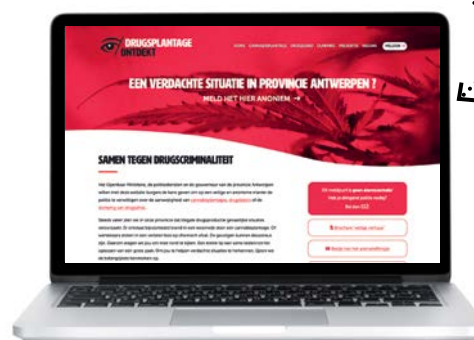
DRUGSPLANTAGE ONTDEKT

HOME CANNABISPLANTAGE DRUGSLABO CLANDES PROJECTEN VRAGEN MELDEN

EEN VERDACHTE SITUATIE IN PROVINCIE ANTWERPEN ?

MELD HET HIER ANONIEM →

SAMEN TEGEN DRUGSCRIMINALITEIT

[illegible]

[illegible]

Dit meldpunt is geen alarmcentrale! Hulp of dringend politie nodig? Bel dan 112.

Brochure 'veilige verhuur'

Meld het hier aanmeldingen